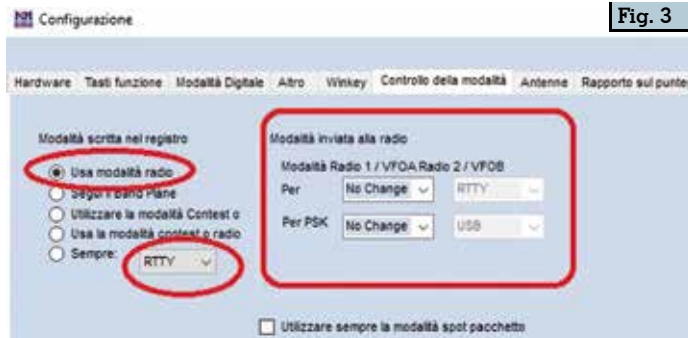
Configurazione

Fig. 3

Hardware Tasti funzione Modalità Digitale Altro Winkey Controllo della modalità Antenne Rapporto sul punte

Modalità scritta nel registro

Usa modalità radio

Segui il band Plane

Utilizzare la modalità Contest o

Usa la modalità contest o radio

Sempre: RTTY

Modalità inviata alla radio

Modalità Radio 1 / VFOA Radio 2 / VFOB

Per No Change RTTY

Per PSK No Change USB

Utilizzare sempre la modalità spot pacchetto